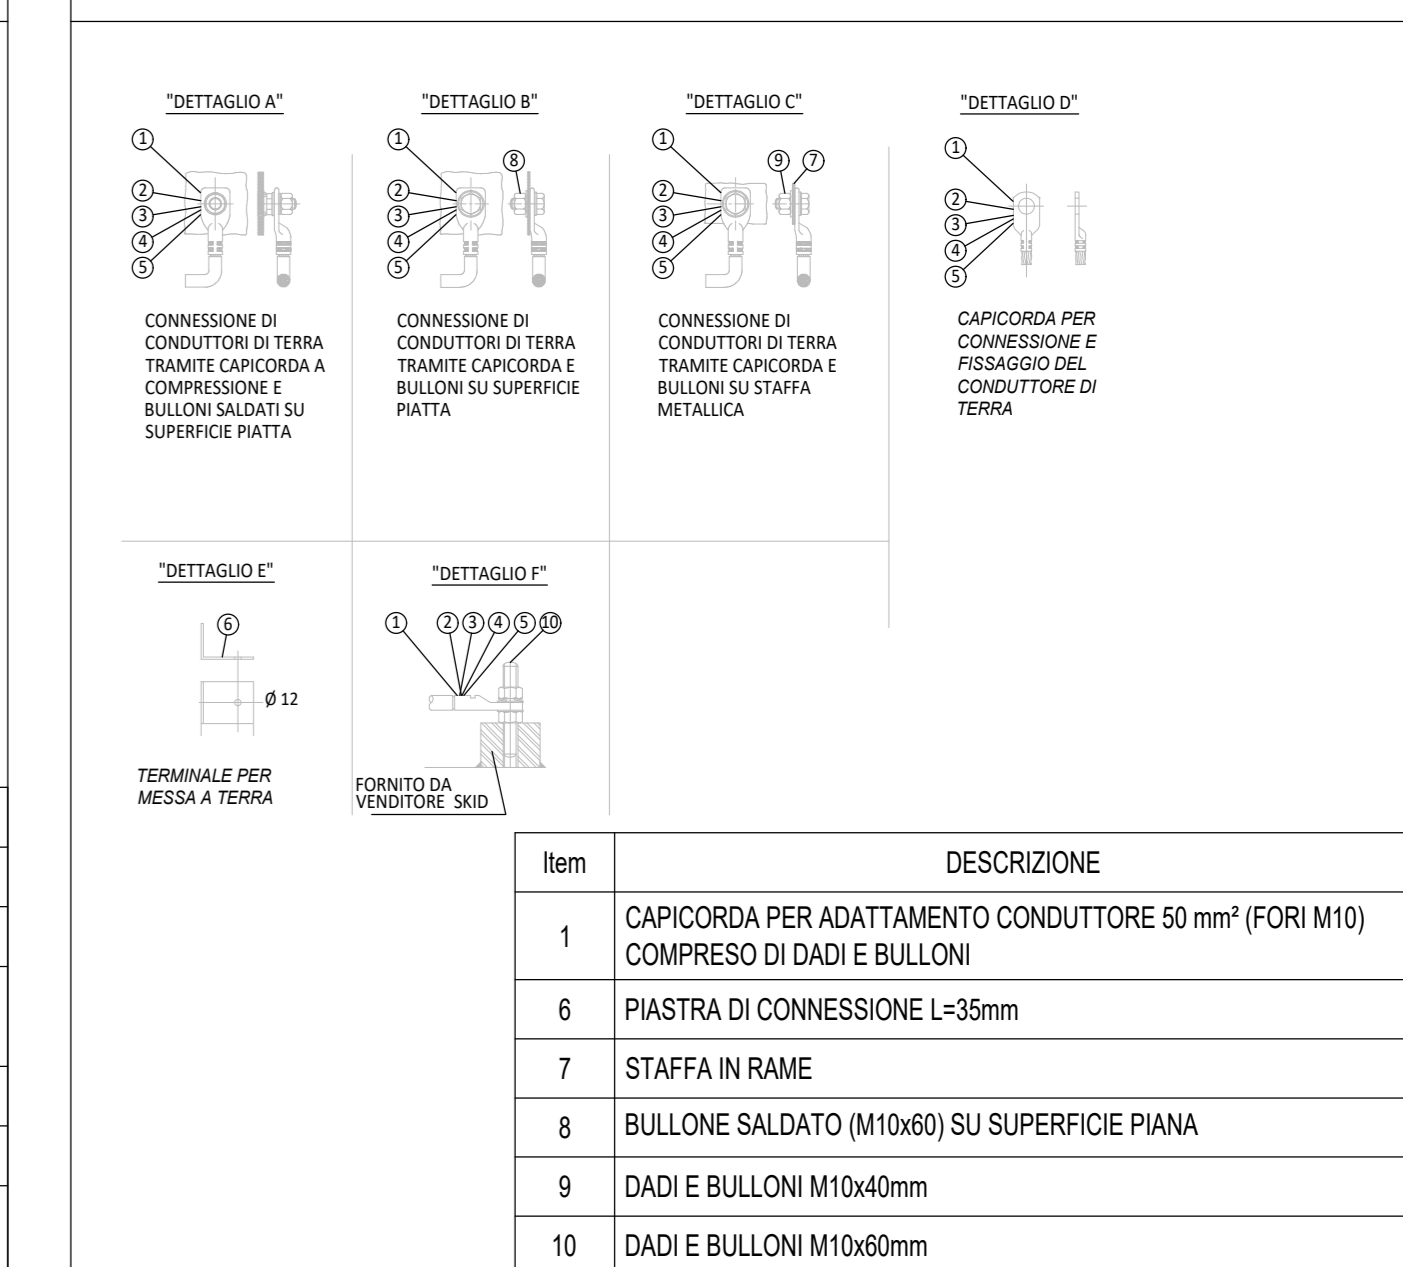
"DETTAGLIO A"

1
2
3
4
5

CONNESSIONE DI CONDUTTORI DI TERRA TRAMITE CAPICORDA A COMPRESSIONE E BULLONI SALDATI SU SUPERFICIE PIATTA

"DETTAGLIO B"

1
8
2
3
4
5

CONNESSIONE DI CONDUTTORI DI TERRA TRAMITE CAPICORDA E BULLONI SU SUPERFICIE PIATTA

"DETTAGLIO C"

1
9
7
2
3
4
5

CONNESSIONE DI CONDUTTORI DI TERRA TRAMITE CAPICORDA E BULLONI SU STAFFA METALLICA

"DETTAGLIO D"

1
2
3
4
5

CAPICORDA PER CONNESSIONE E FISSAGGIO DEL CONDUTTORE DI TERRA

"DETTAGLIO E"

6
Ø 12

TERMINALE PER MESSA A TERRA

"DETTAGLIO F"

1 2 3 4 5 10

FORNITO DA VENDITORE SKID

| Item | DESCRIZIONE |
|---|---|
| 1 | CAPICORDA PER ADATTAMENTO CONDUTTORE 50 mm² (FORI M10) COMPRESO DI DADI E BULLONI |
| 6 | PIASTRA DI CONNESSIONE L=35mm |
| 7 | STAFFA IN RAME |
| 8 | BULLONE SALDATO (M10x60) SU SUPERFICIE PIANA |
| 9 | DADI E BULLONI M10x40mm |
| 10 | DADI E BULLONI M10x60mm |